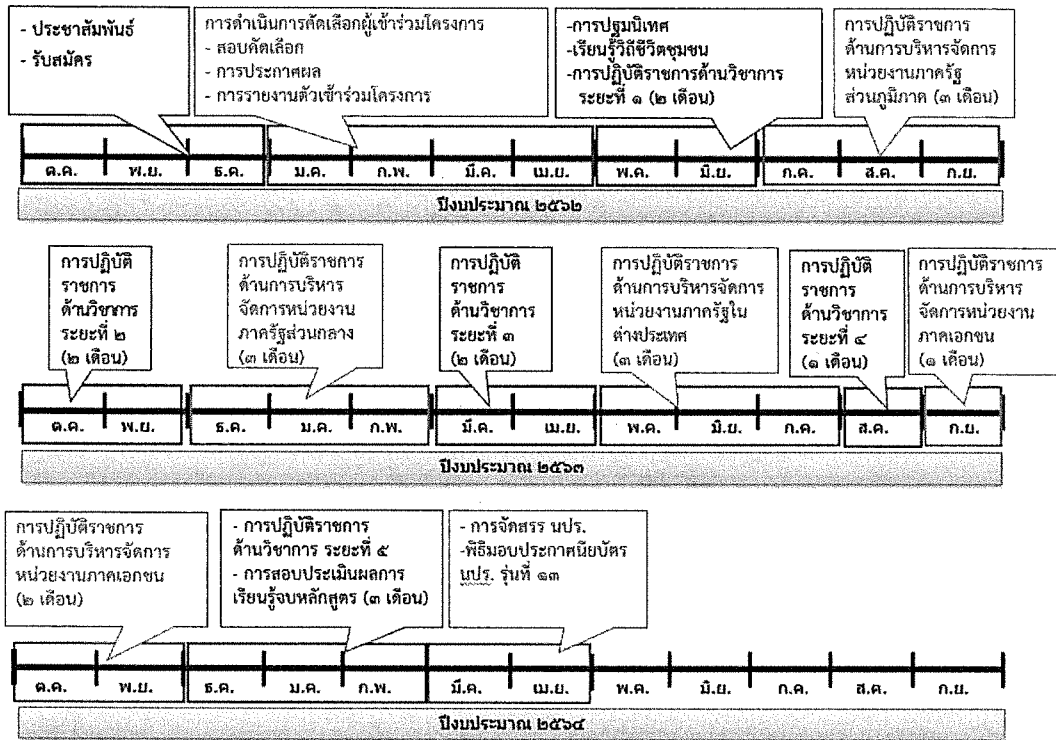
- ประชาสัมพันธ์
- รับสมัคร

การดำเนินการคัดเลือกผู้เข้าร่วมโครงการ
- สอบคัดเลือก
- การประกาศผล
- การรายงานตัวเข้าร่วมโครงการ

-การปฐมนิเทศ
-เรียนรู้วิถีชีวิตชุมชน
-การปฏิบัติราชการด้านวิชาการ ระยะที่ ๑ (๒ เดือน)

การปฏิบัติราชการด้านการบริหารจัดการหน่วยงานภาครัฐส่วนภูมิภาค (๓ เดือน)

ต.ค. พ.ย. ธ.ค. ม.ค. ก.พ. มี.ค. เม.ย. พ.ค. มิ.ย. ก.ค. ส.ค. ก.ย.

ปีงบประมาณ ๒๕๖๒

การปฏิบัติราชการด้านวิชาการ ระยะที่ ๒ (๒ เดือน)

การปฏิบัติราชการด้านการบริหารจัดการหน่วยงานภาครัฐส่วนกลาง (๓ เดือน)

การปฏิบัติราชการด้านวิชาการ ระยะที่ ๓ (๒ เดือน)

การปฏิบัติราชการด้านการบริหารจัดการหน่วยงานภาครัฐในต่างประเทศ (๓ เดือน)

การปฏิบัติราชการด้านวิชาการ ระยะที่ ๔ (๑ เดือน)

การปฏิบัติราชการด้านการบริหารจัดการหน่วยงานภาคเอกชน (๑ เดือน)

ต.ค. พ.ย. ธ.ค. ม.ค. ก.พ. มี.ค. เม.ย. พ.ค. มิ.ย. ก.ค. ส.ค. ก.ย.

ปีงบประมาณ ๒๕๖๓

การปฏิบัติราชการด้านการบริหารจัดการหน่วยงานภาคเอกชน (๒ เดือน)

- การปฏิบัติราชการด้านวิชาการ ระยะที่ ๕
- การสอบประเมินผลการเรียนรู้จบหลักสูตร (๓ เดือน)

- การจัดสรร นปร.
-พิธีมอบประกาศนียบัตร นปร. รุ่นที่ ๑๓

ต.ค. พ.ย. ธ.ค. ม.ค. ก.พ. มี.ค. เม.ย. พ.ค. มิ.ย. ก.ค. ส.ค. ก.ย.

ปีงบประมาณ ๒๕๖๔